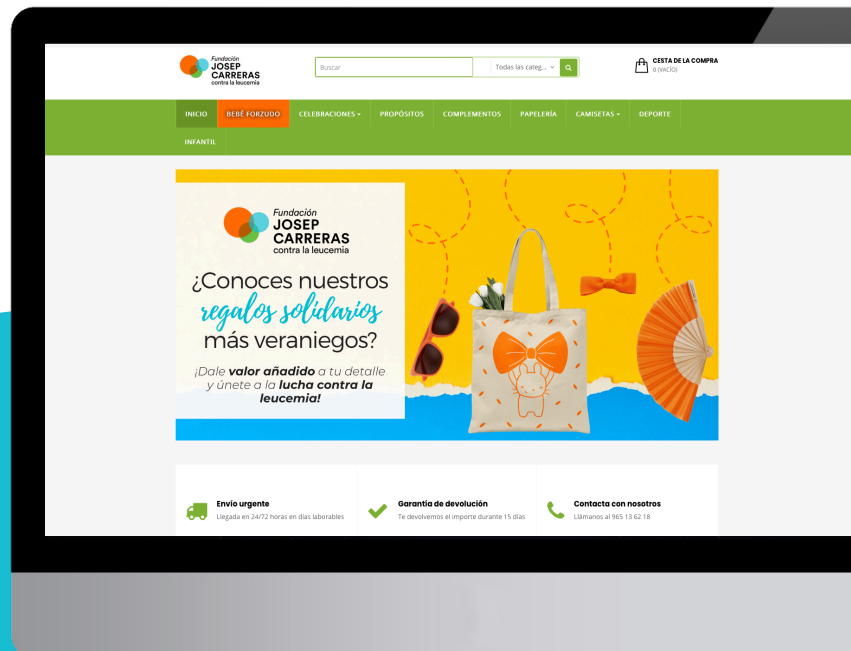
Fundación
JOSEP
CARRERAS
contra la leucemia

Buscar

Todas las categ...

CESTA DE LA COMPRA
0 (VACÍO)

INICIO
BEBÉ FORZUDO
CELEBRACIONES
PROPÓSITOS
COMPLEMENTOS
PAPELERÍA
CAMISETAS
DEPORTE
INFANTIL

Fundación
JOSEP
CARRERAS
contra la leucemia

¿Conoces nuestros regalos solidarios más veraniegos?

¡Dale valor añadido a tu detalle y únete a la lucha contra la leucemia!

Envío urgente
Llegada en 24/72 horas en días laborables

Garantía de devolución
Te devolvemos el importe durante 15 días

Contacta con nosotros
Llámanos al 965 13 62 18